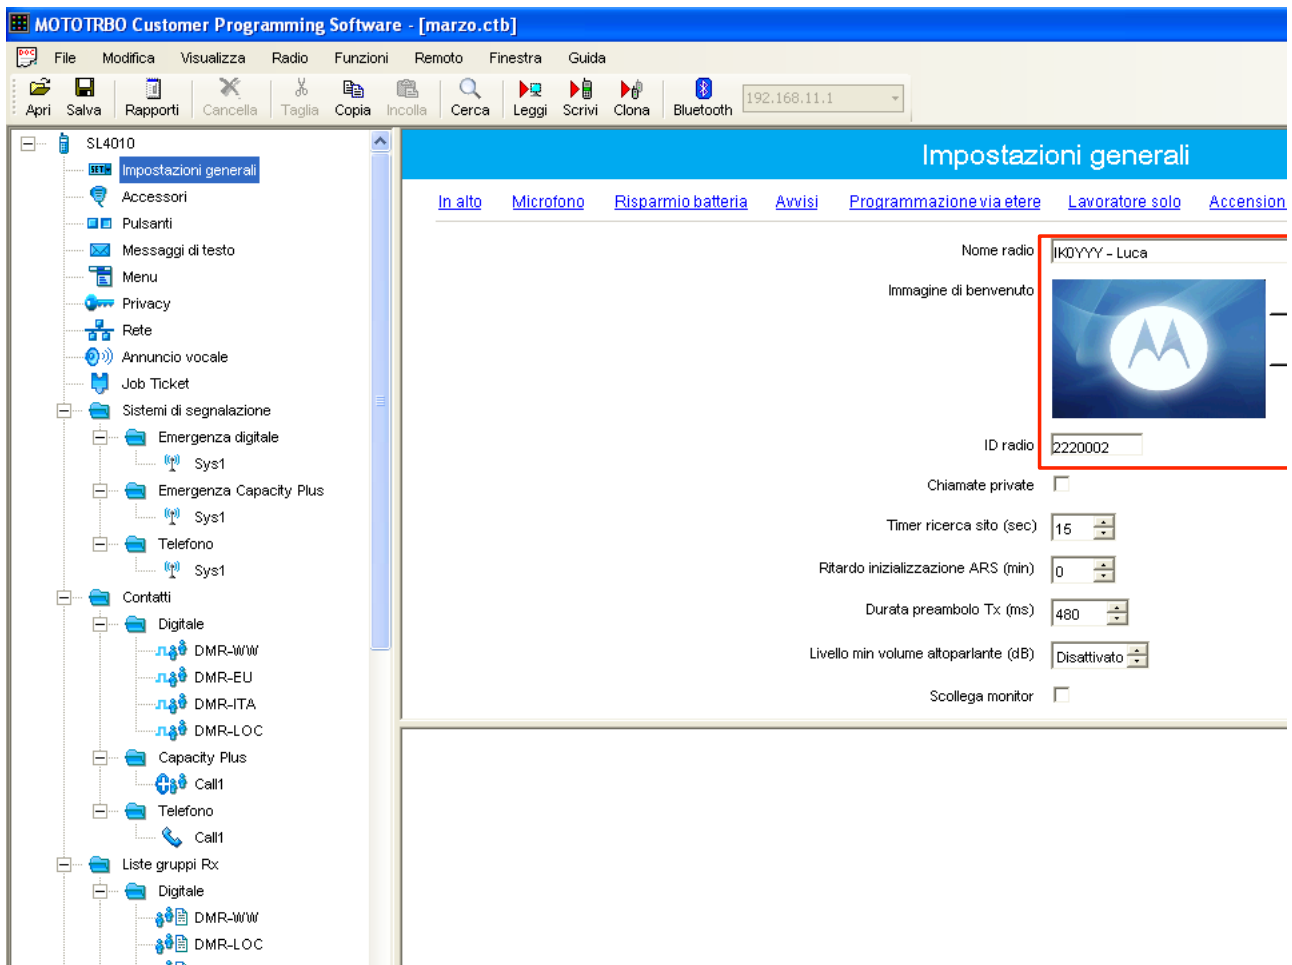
MOTOTRBO Customer Programming Software - [marzo.ctb]

File Modifica Visualizza Radio Funzioni Remoto Finestra Guida

Apri Salva Rapporti Cancella Taglia Copia Incolla Cerca Leggi Scrivi Clona Bluetooth 192.168.11.1

SL4010
SETUP Impostazioni generali
Accessori
Pulsanti
Messaggi di testo
Menu
Privacy
Rete
Annuncio vocale
Job Ticket
Sistemi di segnalazione
Emergenza digitale
Sys1
Emergenza Capacity Plus
Sys1
Telefono
Sys1
Contatti
Digitale
DMR-WW
DMR-EU
DMR-ITA
DMR-LOC
Capacity Plus
Call1
Telefono
Call1
Liste gruppi Rx
Digitale
DMR-WW
DMR-LOC

Impostazioni generali

In alto Microfono Risparmio batteria Avvisi Programmazione via etere Lavoratore solo Accension

Nome radio IK0YYY - Luca
Immagine di benvenuto
ID radio 2220002
Chiamate private
Timer ricerca sito (sec) 15
Ritardo inizializzazione ARS (min) 0
Durata preambolo Tx (ms) 480
Livello min volume altoparlante (dB) Disattivato
Scollega monitor